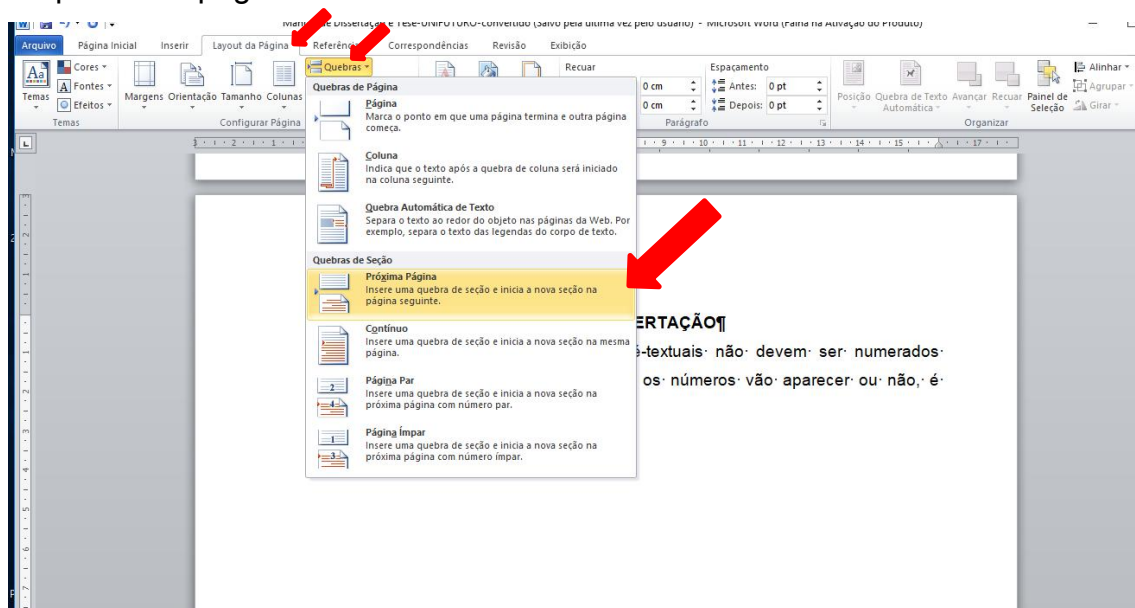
Manual de Dissertação e Tese-UNIFUTURO-convertido (Salvo pela última vez pelo usuário) - Microsoft Word (Falha na Ativação do Produto)

Arquivo | Página Inicial | Inserir | Layout da Página | Referências | Correspondências | Revisão | Exibição

Temas | Cores | Fontes | Efeitos | Temas

Margens | Orientação | Tamanho | Colunas | Configurar Página

Quebras

Recuar | Espaçamento | 0 cm | 0 cm | Antes: 0 pt | Depois: 0 pt | Parágrafo

Posição | Quebra de Texto Automática | Avançar | Recuar | Painel de Seleção | Alinhar | Agrupar | Girar | Organizar

Quebras de Página

Página
Marca o ponto em que uma página termina e outra página começa.

Coluna
Indica que o texto após a quebra de coluna será iniciado na coluna seguinte.

Quebra Automática de Texto
Separa o texto ao redor do objeto nas páginas da Web. Por exemplo, separa o texto das legendas do corpo de texto.

Quebras de Seção

Próxima Página
Insere uma quebra de seção e inicia a nova seção na página seguinte.

Contínuo
Insere uma quebra de seção e inicia a nova seção na mesma página.

Página Par
Insere uma quebra de seção e inicia a nova seção na próxima página com número par.

Página Ímpar
Insere uma quebra de seção e inicia a nova seção na próxima página com número ímpar.

ERTAÇÃO¶

é-textuais· não· devem· ser· numerados·

os· números· vão· aparecer· ou· não,· é·